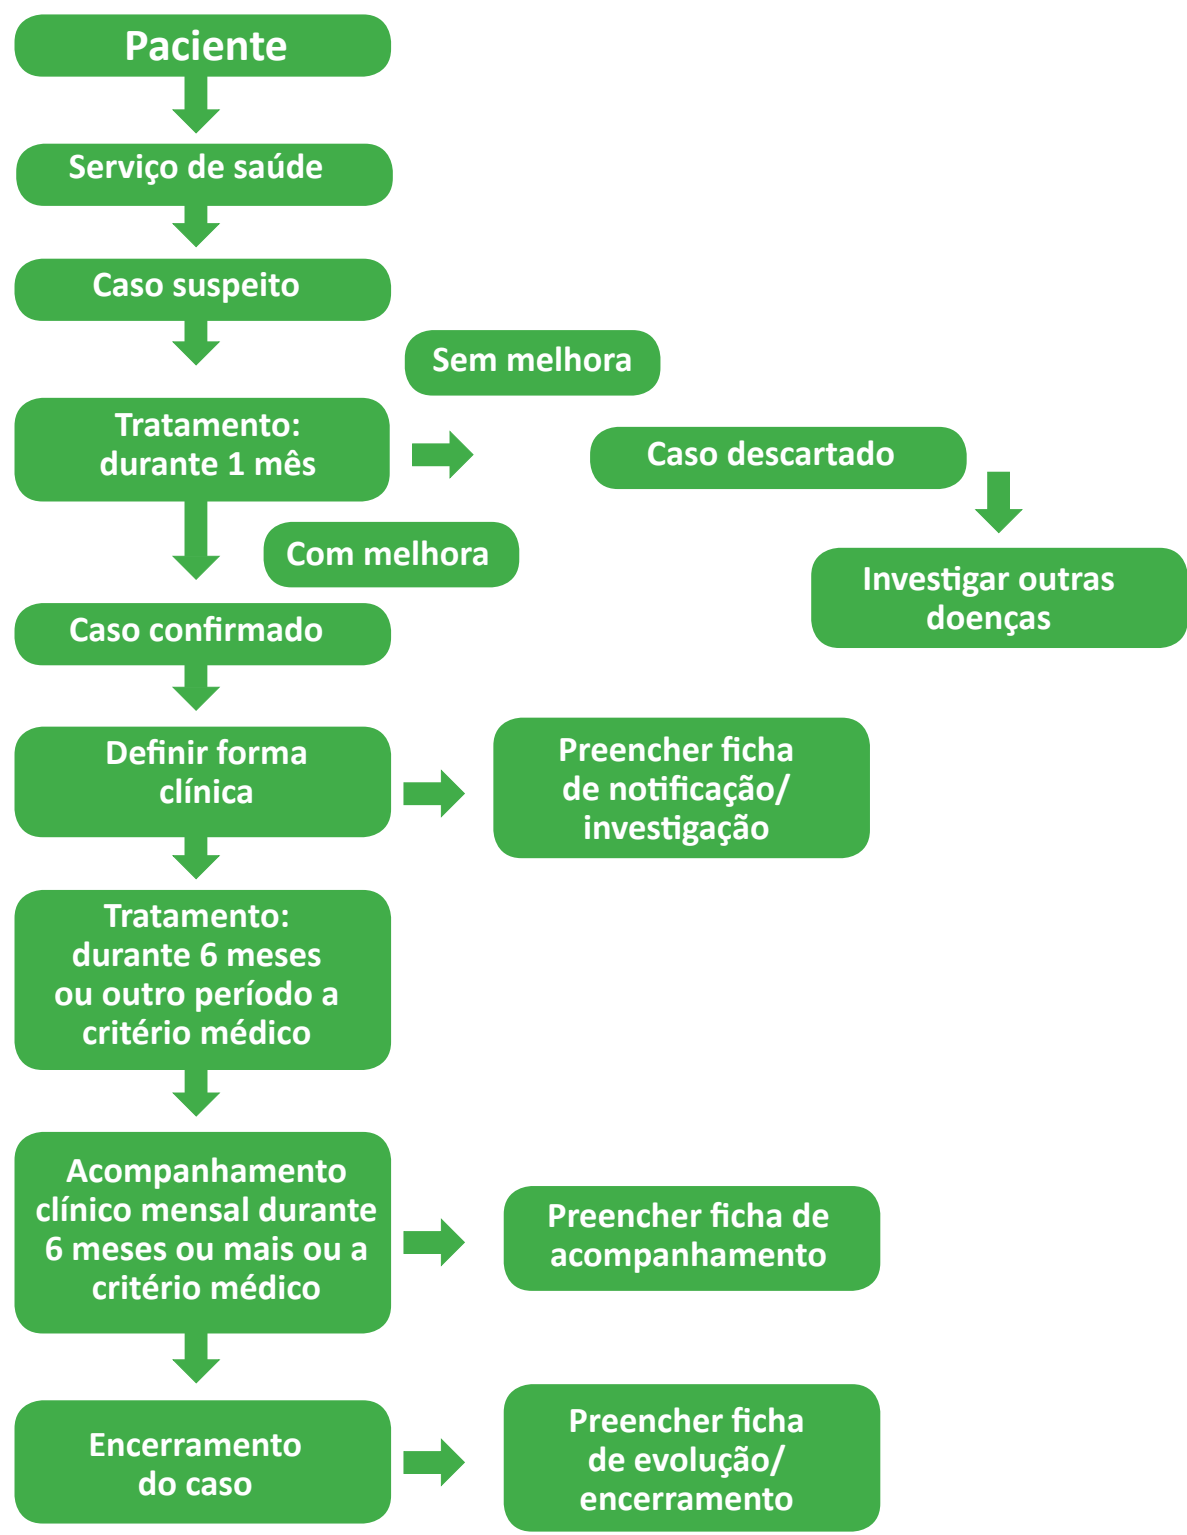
Paciente

Serviço de saúde

Caso suspeito

Sem melhora

Tratamento: durante 1 mês

Caso descartado

Com melhora

Investigar outras doenças

Caso confirmado

Definir forma clínica

Preencher ficha de notificação/ investigação

Tratamento: durante 6 meses ou outro período a critério médico

Acompanhamento clínico mensal durante 6 meses ou mais ou a critério médico

Preencher ficha de acompanhamento

Encerramento do caso

Preencher ficha de evolução/ encerramento